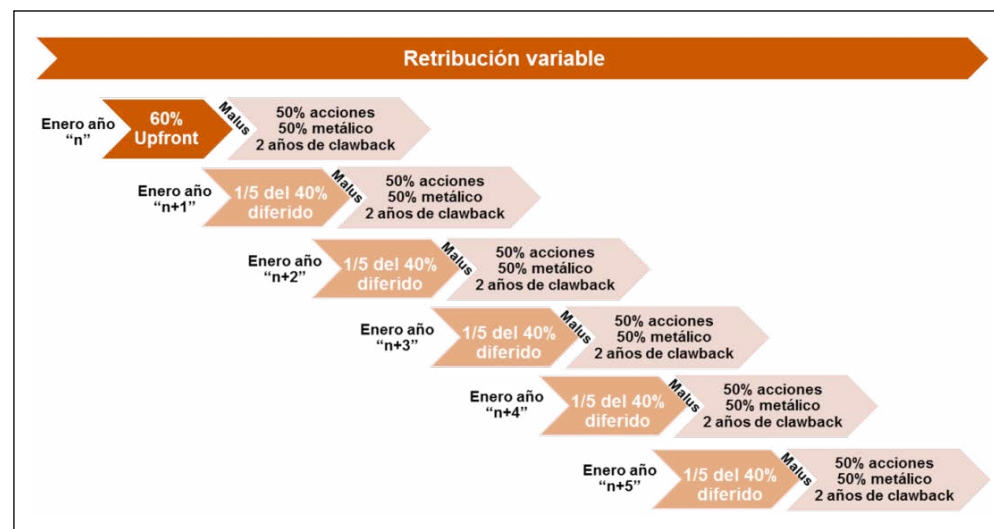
Retribución variable

Enero año "n"
60% Upfront
Malus
50% acciones
50% metálico
2 años de clawback

Enero año "n+1"
1/5 del 40% diferido
Malus
50% acciones
50% metálico
2 años de clawback

Enero año "n+2"
1/5 del 40% diferido
Malus
50% acciones
50% metálico
2 años de clawback

Enero año "n+3"
1/5 del 40% diferido
Malus
50% acciones
50% metálico
2 años de clawback

Enero año "n+4"
1/5 del 40% diferido
Malus
50% acciones
50% metálico
2 años de clawback

Enero año "n+5"
1/5 del 40% diferido
Malus
50% acciones
50% metálico
2 años de clawback